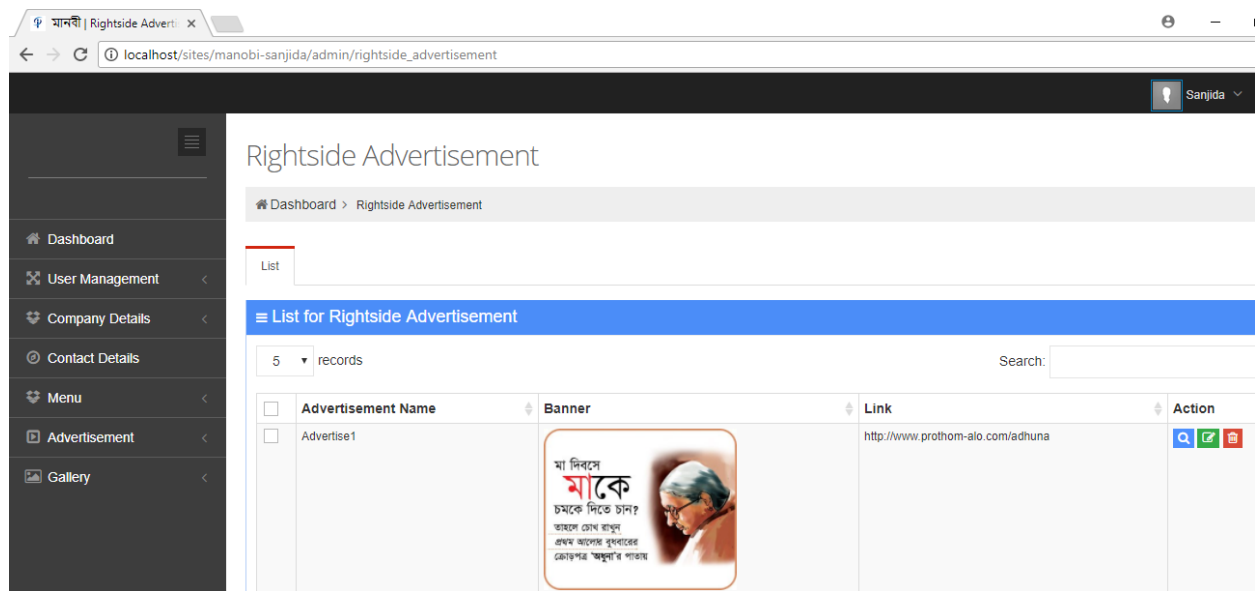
মানবী | Rightside Adverti ×

localhost/sites/manobi-sanjida/admin/rightside_advertisement

Sanjida

Rightside Advertisement

Dashboard > Rightside Advertisement

Dashboard
User Management
Company Details
Contact Details
Menu
Advertisement
Gallery

List

≡ List for Rightside Advertisement

5 records

Search:

| | Advertisement Name | Banner | Link | Action |
|---|---|---|---|---|
| | Advertise1 | মা দিবসে মাকে চমকে দিতে চান? তাহলে চোখ রাখুন প্রথম আলোর বুধবারের ক্রোড়পত্র 'অধুনা'র পাতায় | http://www.prothom-alo.com/adhuna | |